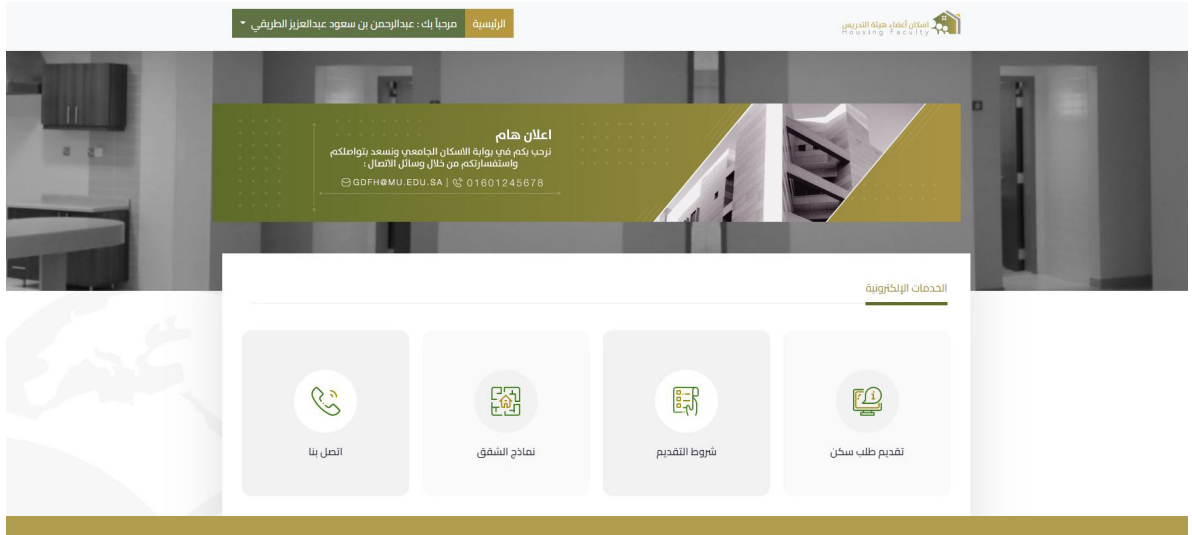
اسكان أعضاء هيئة التدريس
Housing Faculty

الرئيسية

مرحباً بك : عبدالرحمن بن سعود عبدالعزيز الطريقي

اعلان هام
نرحب بكم في بوابة الاسكان الجامعي ونسعد بتواصلكم واستفساراتكم من خلال وسائل الاتصال :
GDFH@MU.EDU.SA | 01601245678

الخدمات الإلكترونية

تقديم طلب سكن

شروط التقديم

نماذج الشقق

اتصل بنا